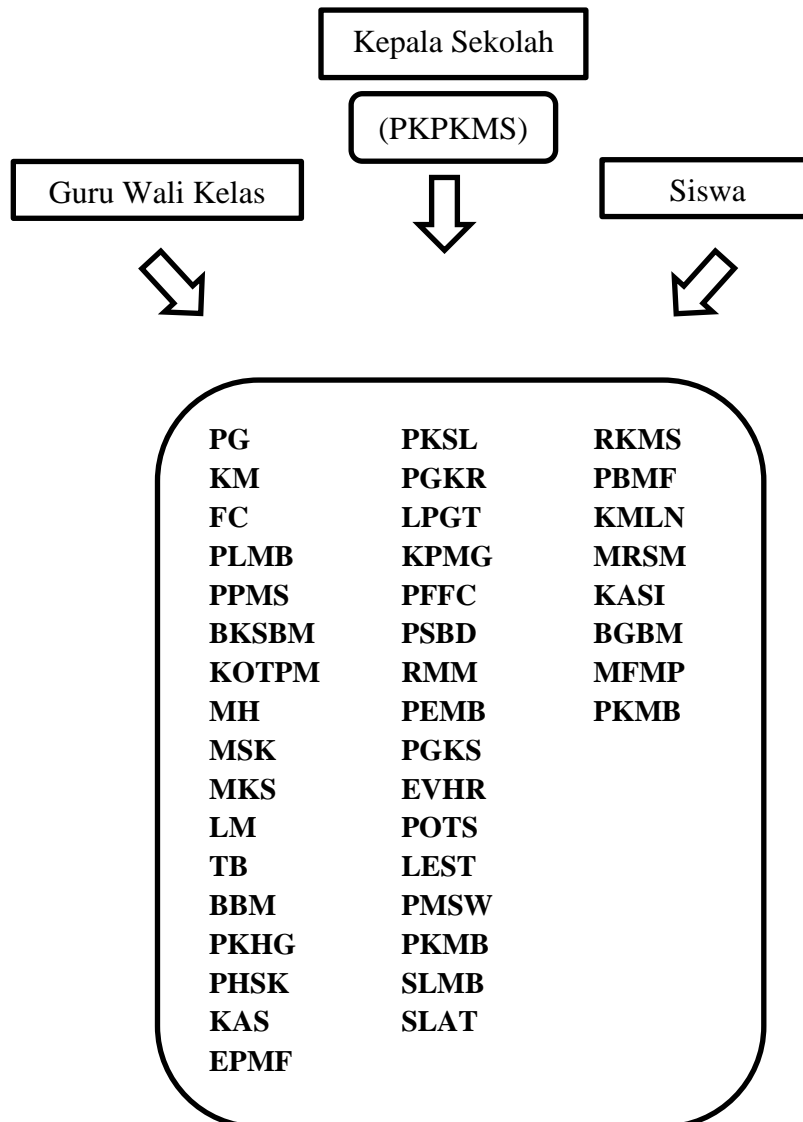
Kepala Sekolah

(PKPKMS)

Guru Wali Kelas

Siswa

PG
KM
FC
PLMB
PPMS
BKSBM
KOTPM
MH
MSK
MKS
LM
TB
BBM
PKHG
PHSK
KAS
EPMF

PKSL
PGKR
LPGT
KPMG
PFFC
PSBD
RMM
PEMB
PGKS
EVHR
POTS
LEST
PMSW
PKMB
SLMB
SLAT

RKMS
PBMF
KMLN
MRSM
KASI
BGBM
MFMP
PKMB